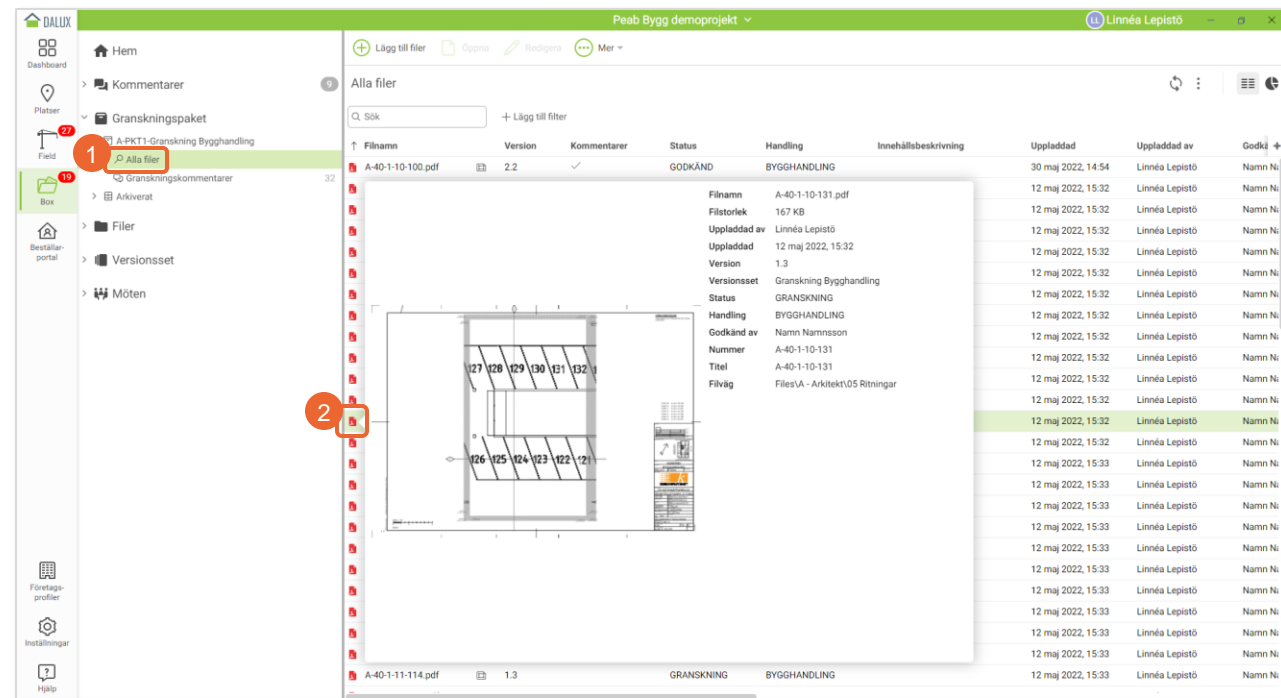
DALUX

Peab Bygg demoprojekt

LL Linnéa Lepistö

Dashboard

Platser

27
Field

19
Box

Beställarportal

Företagsprofiler

Inställningar

Hjälp

Hem

Kommentarer 9

Granskningspaket

A-PKT1-Granskning Bygghandling

1

Alla filer

Granskningskommentarer 32

Arkiverat

Filer

Versionsset

Möten

Lägg till filer

Öppna

Redigera

Mer

Alla filer

Sök

Lägg till filter

| Filnamn | Version | Kommentarer | Status | Handling | Innehållsbeskrivning | Uppladdad | Uppladdad av | Godkä |
|---|---|---|---|---|---|---|---|---|
| A-40-1-10-100.pdf | 2.2 | ✓ | GODKÄND | BYGGHANDLING | | 30 maj 2022, 14:54 | Linnéa Lepistö | Namn Na |
| | | | | | | 12 maj 2022, 15:32 | Linnéa Lepistö | Namn Na |
| | | | | | | 12 maj 2022, 15:32 | Linnéa Lepistö | Namn Na |
| | | | | | | 12 maj 2022, 15:32 | Linnéa Lepistö | Namn Na |
| | | | | | | 12 maj 2022, 15:32 | Linnéa Lepistö | Namn Na |
| | | | | | | 12 maj 2022, 15:32 | Linnéa Lepistö | Namn Na |
| | | | | | | 12 maj 2022, 15:32 | Linnéa Lepistö | Namn Na |
| | | | | | | 12 maj 2022, 15:32 | Linnéa Lepistö | Namn Na |
| | | | | | | 12 maj 2022, 15:32 | Linnéa Lepistö | Namn Na |
| | | | | | | 12 maj 2022, 15:32 | Linnéa Lepistö | Namn Na |
| | | | | | | 12 maj 2022, 15:32 | Linnéa Lepistö | Namn Na |
| | | | | | | 12 maj 2022, 15:32 | Linnéa Lepistö | Namn Na |
| | | | | | | 12 maj 2022, 15:32 | Linnéa Lepistö | Namn Na |
| | | | | | | 12 maj 2022, 15:32 | Linnéa Lepistö | Namn Na |
| | | | | | | 12 maj 2022, 15:33 | Linnéa Lepistö | Namn Na |
| | | | | | | 12 maj 2022, 15:33 | Linnéa Lepistö | Namn Na |
| | | | | | | 12 maj 2022, 15:33 | Linnéa Lepistö | Namn Na |
| | | | | | | 12 maj 2022, 15:33 | Linnéa Lepistö | Namn Na |
| | | | | | | 12 maj 2022, 15:33 | Linnéa Lepistö | Namn Na |
| | | | | | | 12 maj 2022, 15:33 | Linnéa Lepistö | Namn Na |
| | | | | | | 12 maj 2022, 15:33 | Linnéa Lepistö | Namn Na |
| | | | | | | 12 maj 2022, 15:33 | Linnéa Lepistö | Namn Na |
| | | | | | | 12 maj 2022, 15:33 | Linnéa Lepistö | Namn Na |
| | | | | | | 12 maj 2022, 15:33 | Linnéa Lepistö | Namn Na |
| A-40-1-11-114.pdf | 1.3 | | GRANSKNING | BYGGHANDLING | | 12 maj 2022, 15:33 | Linnéa Lepistö | Namn Na |

2

127 128 129 130 131 132
126 125 124 123 122 121

Filnamn A-40-1-10-131.pdf
Filstorlek 167 KB
Uppladdad av Linnéa Lepistö
Uppladdad 12 maj 2022, 15:32
Version 1.3
Versionsset Granskning Bygghandling
Status GRANSKNING
Handling BYGGHANDLING
Godkänd av Namn Namnsson
Nummer A-40-1-10-131
Titel A-40-1-10-131
Filväg Files\A - Arkitekt\05 Ritningar